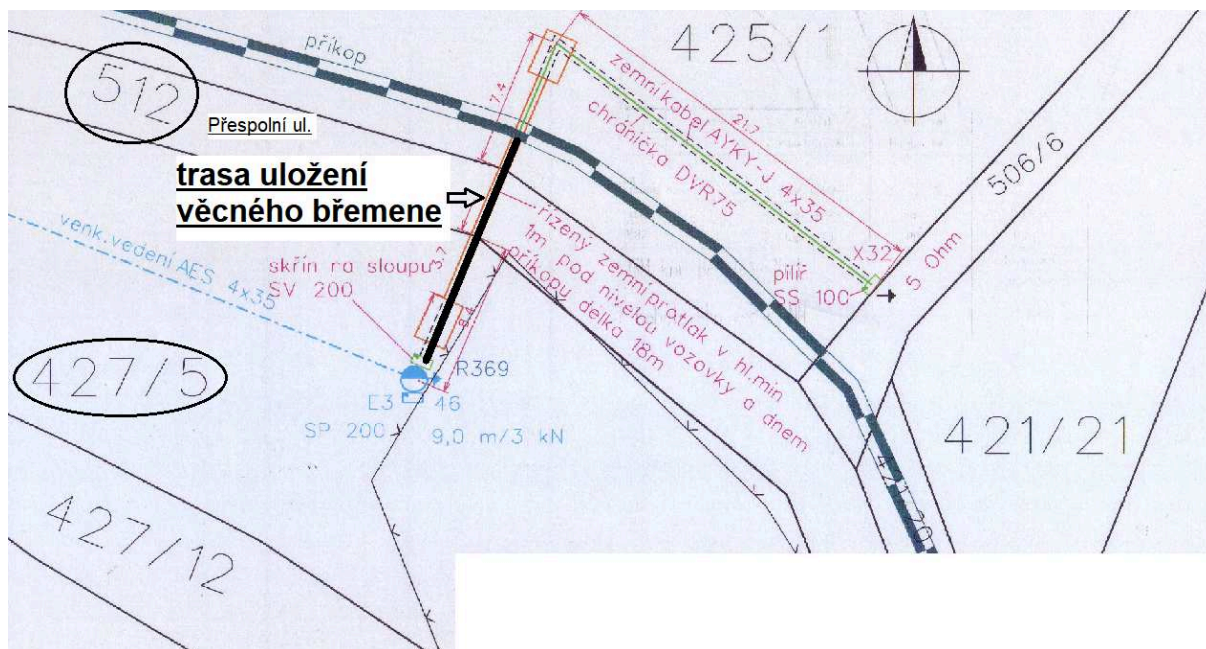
příkop

512

Přespolní ul.

425/1

21,7

zemní kabel AYKY-J 4x35

chránička DVR75

7,4

trasa uložení věcného břemene

506/6

řízený zemní protlak v hl.min 1m pod niveloú vozovky a dnem příkopu délka 18m

3,7

X32

5 Ohm

venk.vedení AES 4x35

skříň na sloupu SV 200

pilíř SS 100

4,4

427/5

R369

E3 46

SP 200 9,0 m/3 kN

421/21

427/12

4?/20